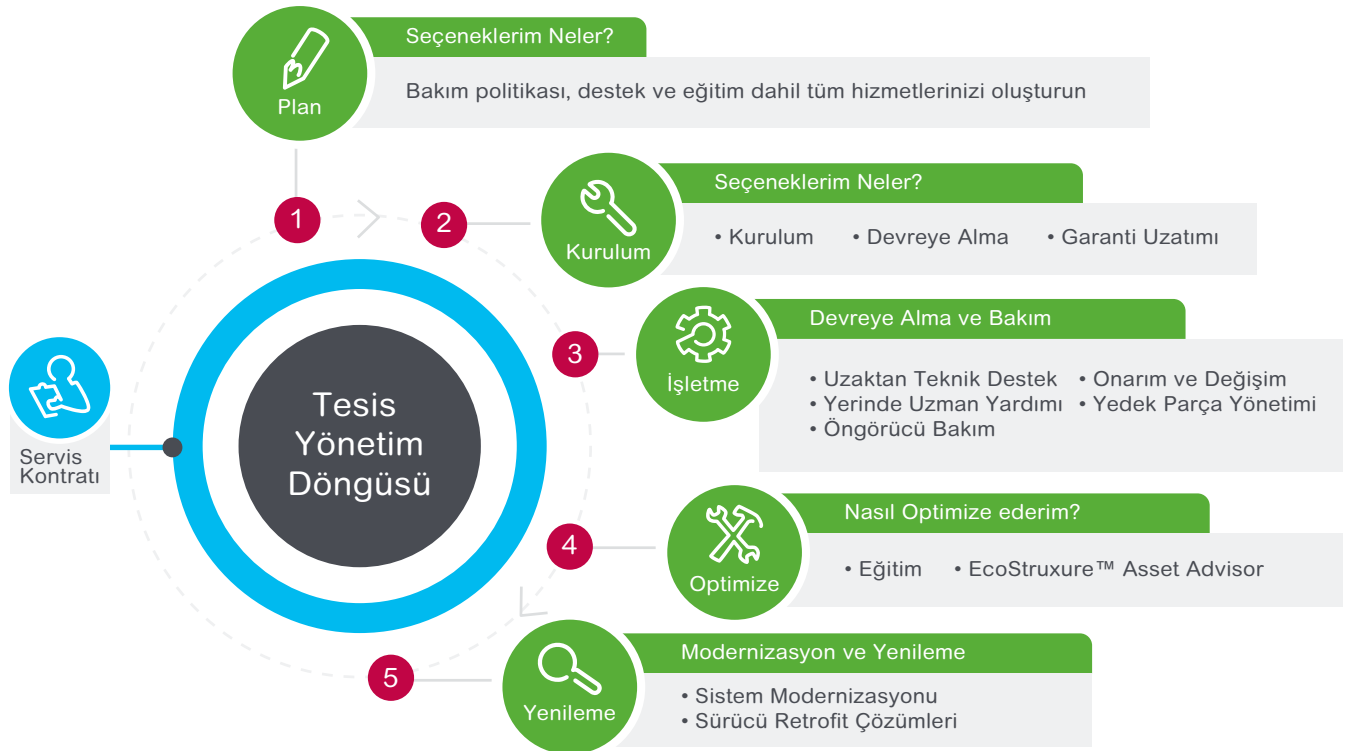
Plan

Seçeneklerim Neler?

Bakım politikası, destek ve eğitim dahil tüm hizmetlerinizi oluşturun

1

2

Kurulum

Seçeneklerim Neler?

• Kurulum • Devreye Alma • Garanti Uzatımı

3

İşletme

Devreye Alma ve Bakım

• Uzaktan Teknik Destek
• Yerinde Uzman Yardımı
• Öngörücü Bakım
• Onarım ve Değişim
• Yedek Parça Yönetimi

Servis Kontratı

Tesis Yönetim Döngüsü

4

Optimize

Nasıl Optimize ederim?

• Eğitim • EcoStruxure™ Asset Advisor

5

Yenileme

Modernizasyon ve Yenileme

• Sistem Modernizasyonu
• Sürücü Retrofit Çözümleri